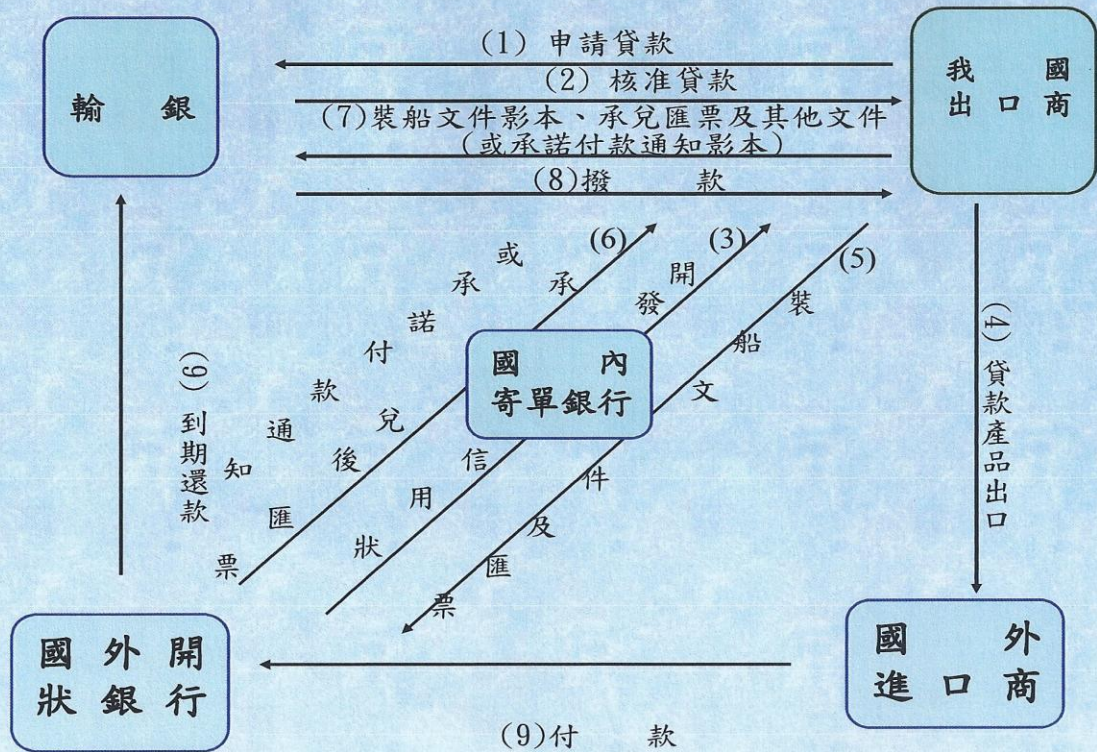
輸 銀

我國出口商

(1) 申請貸款

(2) 核准貸款

(7)裝船文件影本、承兌匯票及其他文件(或承諾付款通知影本)

(8)撥 款

(6) 承兌後匯票或承諾付款通知

(3) 開發信用狀

(5) 裝船文件及匯票

國內寄單銀行

(4) 貸款產品出口

(9) 到期還款

國外開狀銀行

國外進口商

(9)付 款